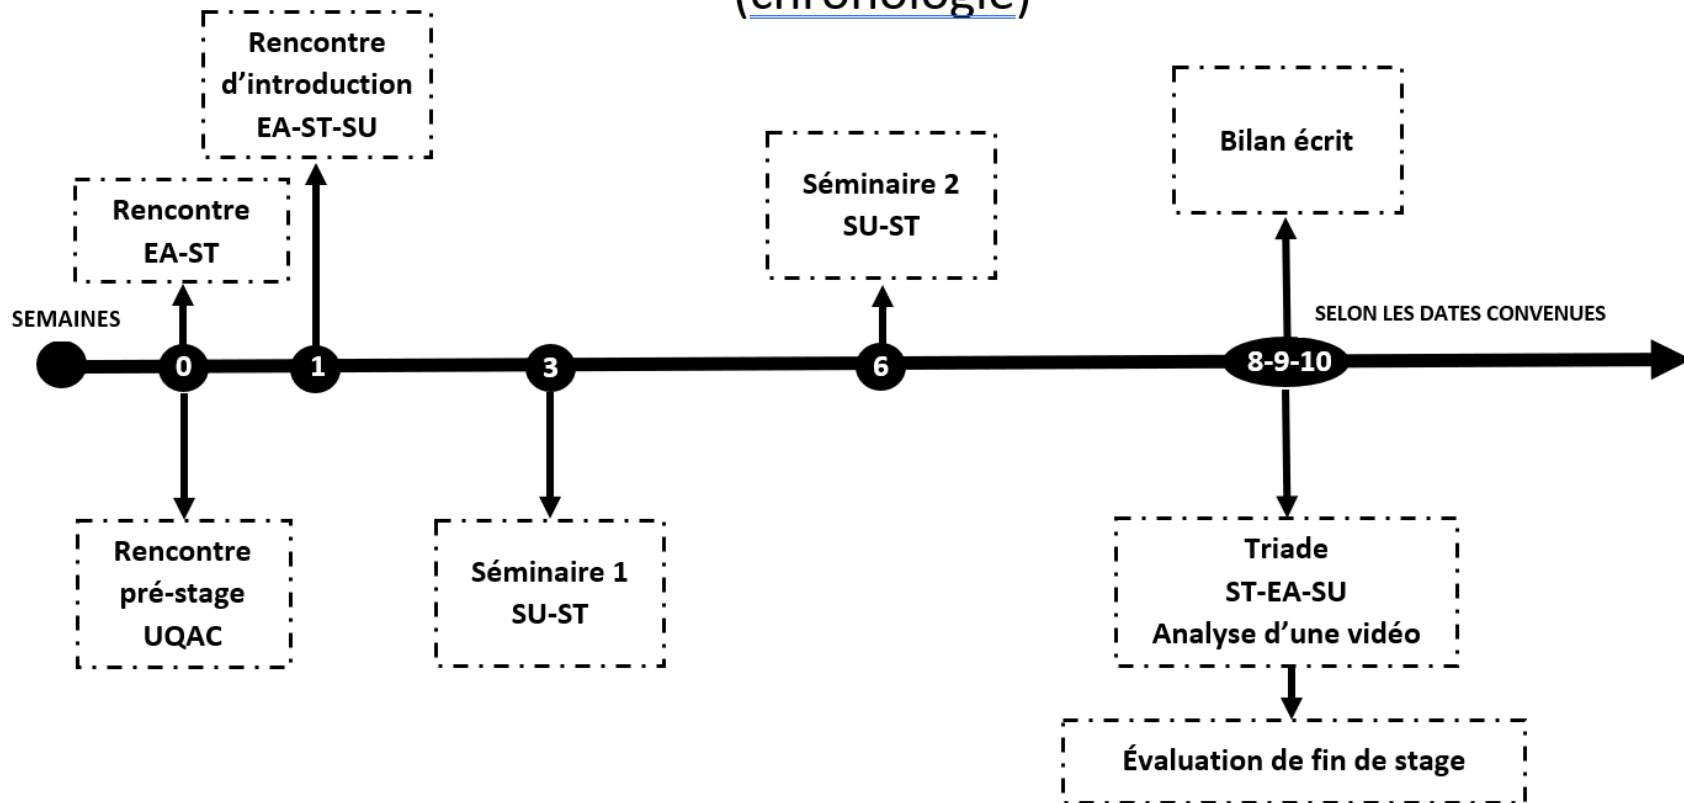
(chronologie)

Rencontre d'introduction EA-ST-SU

Rencontre EA-ST

Séminaire 2 SU-ST

Bilan écrit

SEMAINES

SELON LES DATES CONVENUES

0

1

3

6

8-9-10

Rencontre pré-stage UQAC

Séminaire 1 SU-ST

Triade ST-EA-SU Analyse d'une vidéo

Évaluation de fin de stage